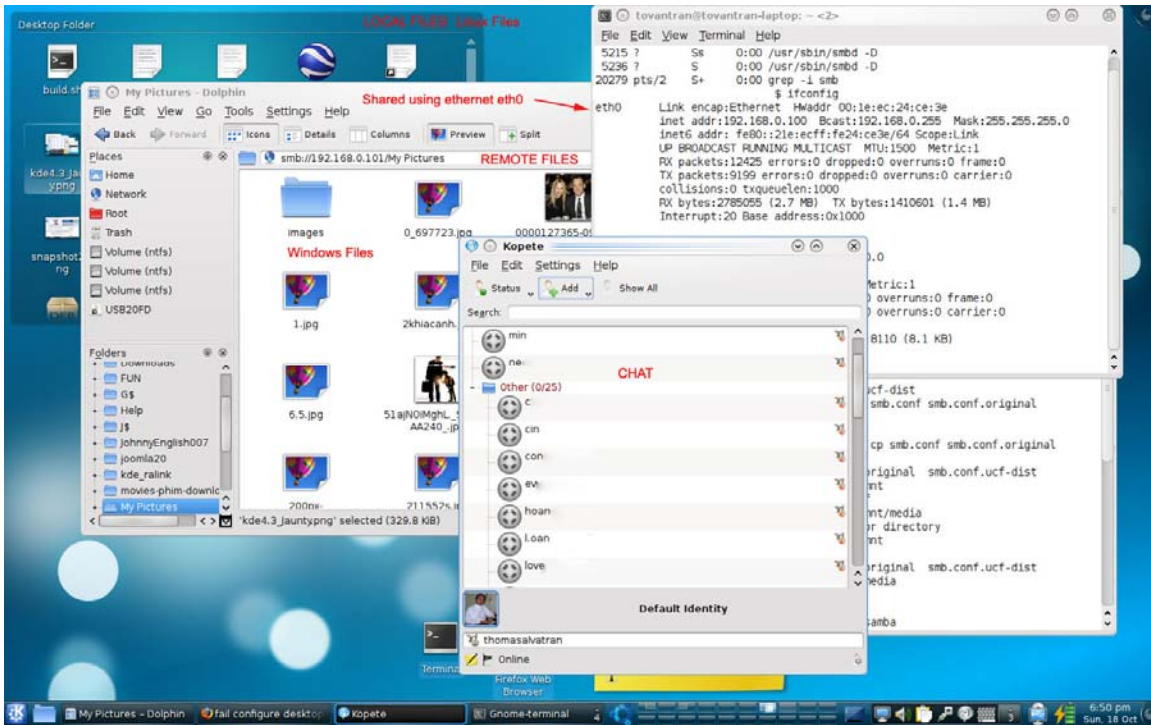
Desktop Folder

LOCAL FILES: Linux Files

build.sh

kde4.3_jaunty.png

snapshot2.png

tovantran@tovantran-laptop: ~ <2>

File Edit View Terminal Help

5215 ? Ss 0:00 /usr/sbin/smbd -D
5236 ? S 0:00 /usr/sbin/smbd -D
20279 pts/2 S+ 0:00 grep -i smb
$ ifconfig
eth0 Link encap:Ethernet HWaddr 00:1e:ec:24:ce:3e
inet addr:192.168.0.100 Bcast:192.168.0.255 Mask:255.255.255.0
inet6 addr: fe80::21e:ecff:fe24:ce3e/64 Scope:Link
UP BROADCAST RUNNING MULTICAST MTU:1500 Metric:1
RX packets:12425 errors:0 dropped:0 overruns:0 frame:0
TX packets:9199 errors:0 dropped:0 overruns:0 carrier:0
collisions:0 txqueuelen:1000
RX bytes:2785055 (2.7 MB) TX bytes:1410601 (1.4 MB)
Interrupt:20 Base address:0x1000

).0
Metric:1
) overruns:0 frame:0
) overruns:0 carrier:0
8110 (8.1 KB)

ucf-dist
smb.conf smb.conf.original
cp smb.conf smb.conf.original
original smb.conf.ucf-dist
nt
nt/media
r directory
nt
original smb.conf.ucf-dist
edia
amba

My Pictures - Dolphin

File Edit View Go Tools Settings Help

Shared using ethernet eth0

Back Forward Icons Details Columns Preview Split

Places

smb://192.168.0.101/My Pictures

REMOTE FILES

Home
Network
Root
Trash
Volume (ntfs)
Volume (ntfs)
Volume (ntfs)
USB20FD

images
0_697723.jpg
0000127365-0

Windows Files

1.jpg
2khiacanh.

Folders
Downloads
FUN
G$
Help
J$
JohnnyEnglish007
joomla20
kde_ralink
movies-phim-downlo
My Pictures

6.5.jpg
51aJNOiMghL._AA240_.jp

200px-
211552s.j

'kde4.3_jaunty.png' selected (329.8 KiB)

Kopete

File Edit Settings Help

Status Add Show All

Search:

min
ne
Other (0/25)
c
cin
con
ev
hoan
Loan
love

CHAT

Default Identity

thomasalvatran
Online

Terminal

Firefox Web Browser

My Pictures - Dolphin
fail configure deskto
Kopete
Gnome-terminal

6:50 pm
Sun, 18 Oct